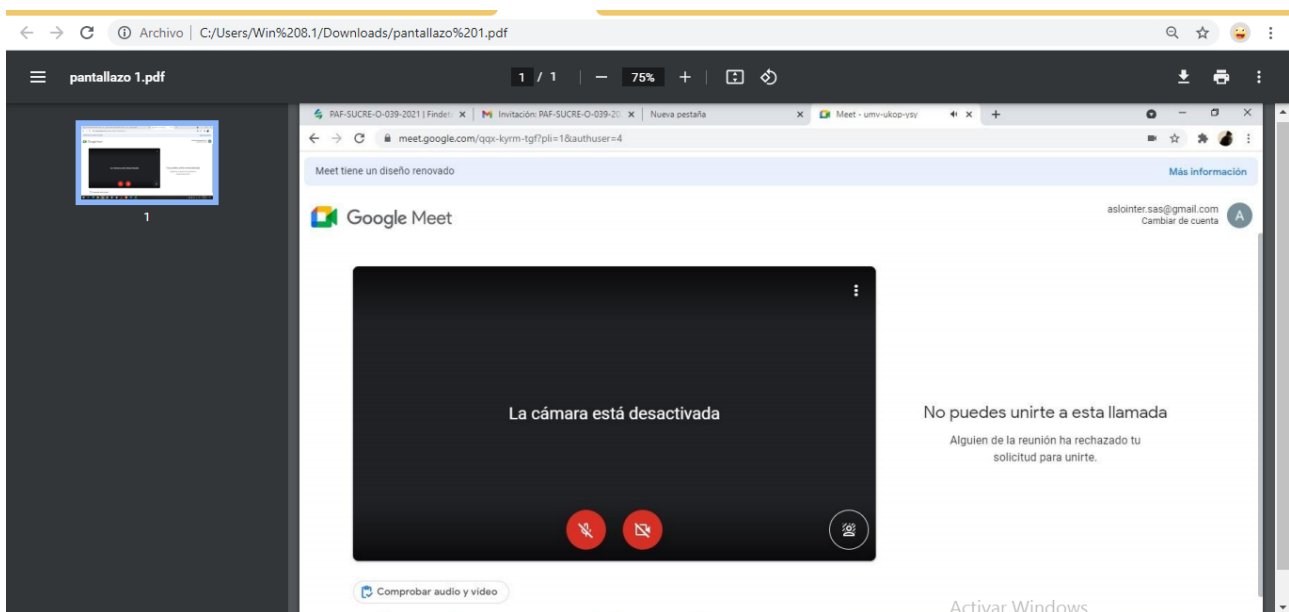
Archivo | C:/Users/Win%208.1/Downloads/pantallazo%201.pdf

pantallazo 1.pdf

1 / 1 | — 75% +

1

PAF-SUCRE-O-039-2021 | Findet ×
Invitación: PAF-SUCRE-O-039-20 ×
Nueva pestaña ×
Meet - umv-ukop-ysy ×
+

meet.google.com/qqx-kyrm-tgf?pli=1&authuser=4

Meet tiene un diseño renovado

Más información

Google Meet

aslointer.sas@gmail.com
Cambiar de cuenta

A

La cámara está desactivada

No puedes unirte a esta llamada

Alguien de la reunión ha rechazado tu solicitud para unirte.

Comprobar audio y video

Activar Windows